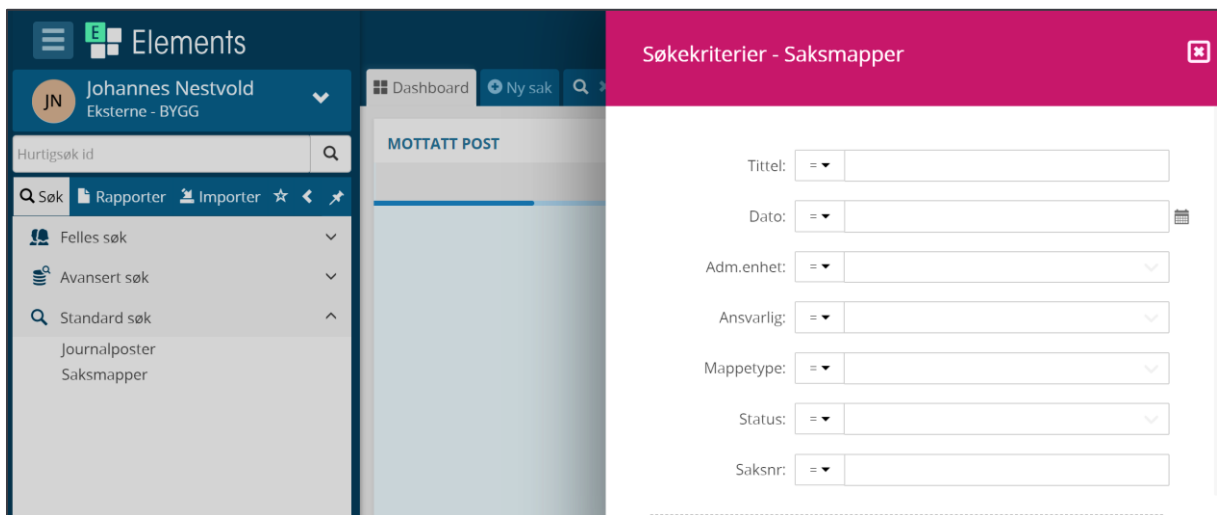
Elements

JN Johannes Nestvold
Eksterne - BYGG

Hurtigsøk id

Søk Rapporter Importer

Felles søk

Avansert søk

Standard søk

Journalposter
Saksmapper

Dashboard Ny sak

MOTTATT POST

Søkekriterier - Saksmapper

Tittel: =
Dato: =
Adm.enhet: =
Ansvarlig: =
Mappetype: =
Status: =
Saksnr: =